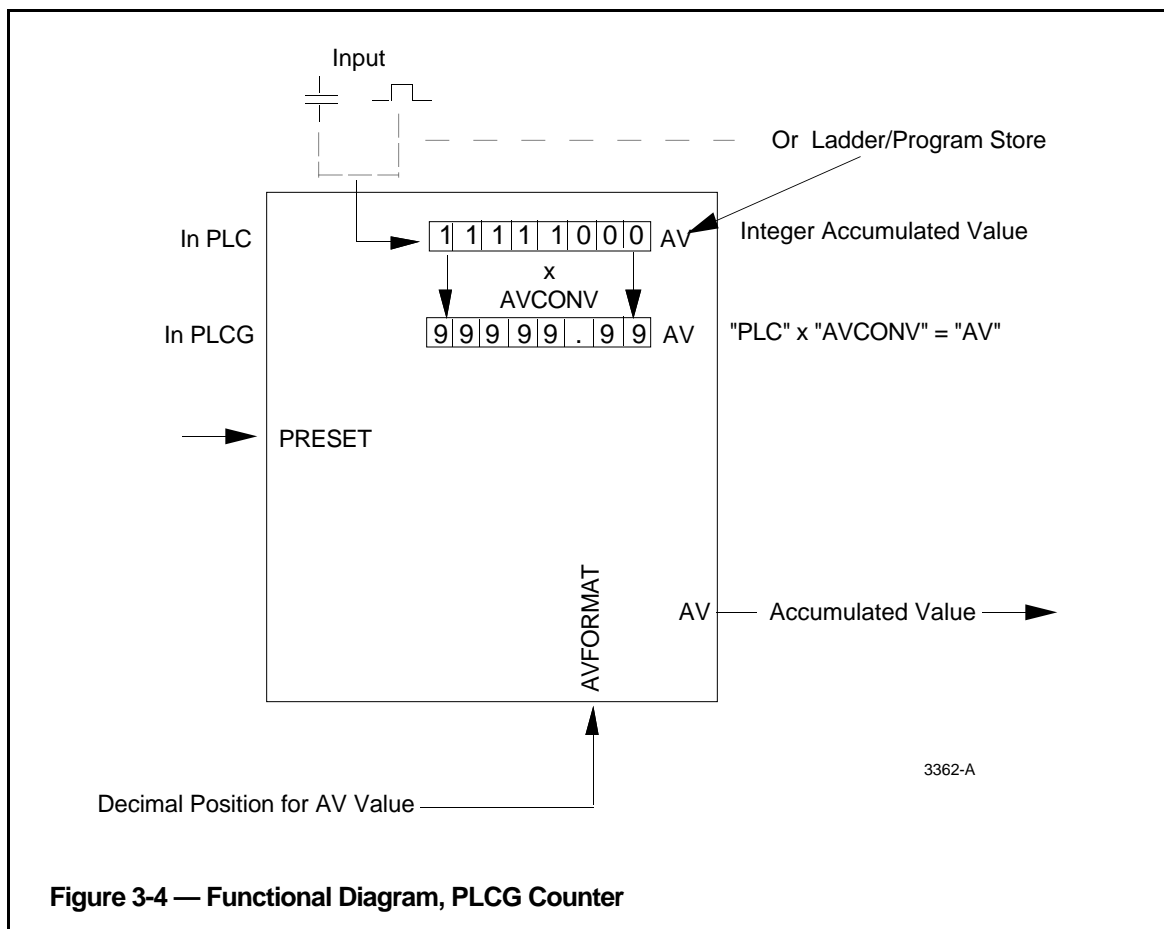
Input

Or Ladder/Program Store

In PLC

| 1 | 1 | 1 | 1 | 1 | 0 | 0 | 0 |
|---|---|---|---|---|---|---|---|

AV

Integer Accumulated Value

x

AVCONV

In PLCG

| 9 | 9 | 9 | 9 | 9 | . | 9 | 9 |
|---|---|---|---|---|---|---|---|

AV

"PLC" x "AVCONV" = "AV"

PRESET

AVFORMAT

AV

Accumulated Value

3362-A

Decimal Position for AV Value

Figure 3-4 — Functional Diagram, PLCG Counter